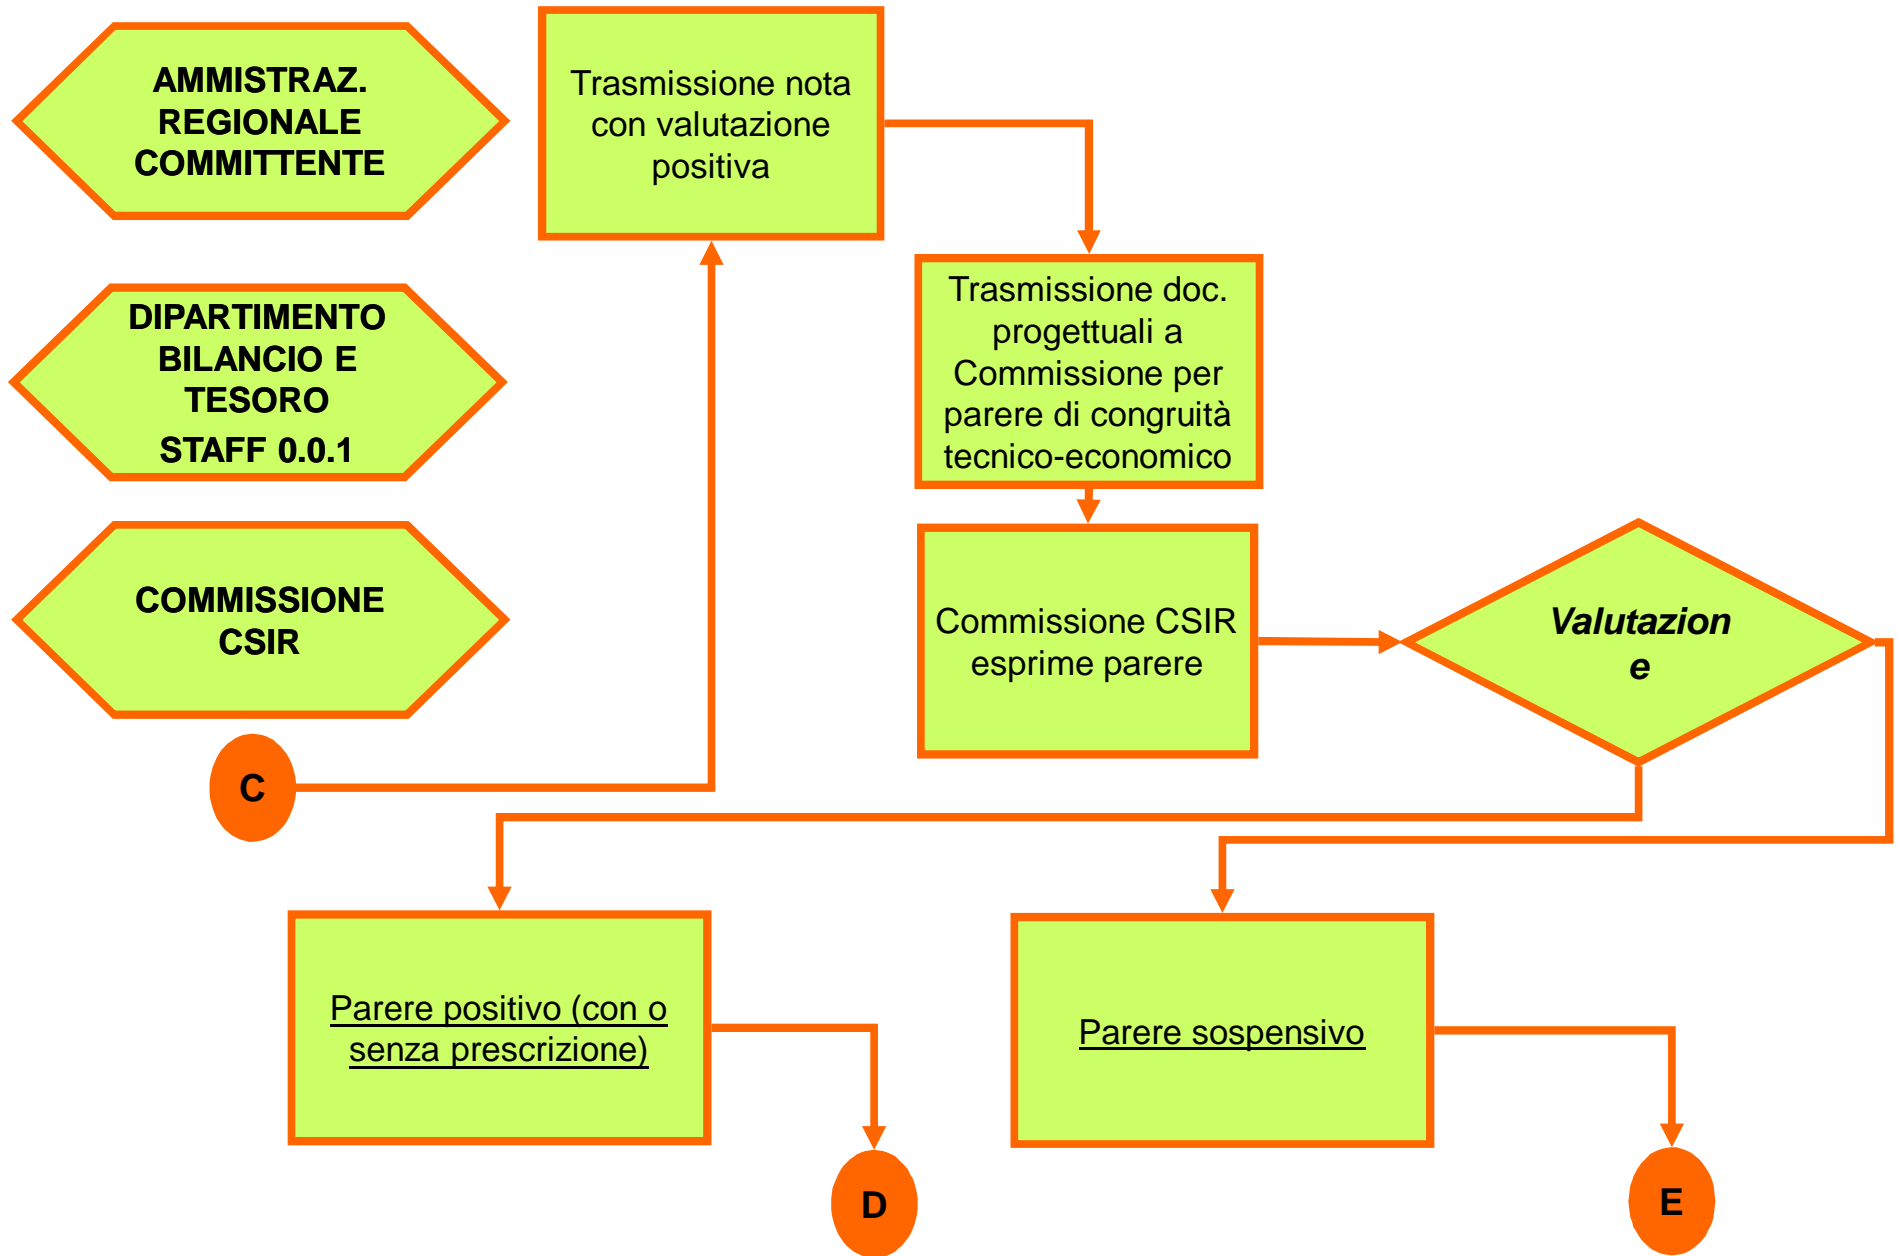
AMMISTRAZ. REGIONALE COMMITTENTE

DIPARTIMENTO BILANCIO E TESORO
STAFF 0.0.1

COMMISSIONE CSIR

C

Trasmissione nota con valutazione positiva

Trasmissione doc. progettuali a Commissione per parere di congruità tecnico-economico

Commissione CSIR esprime parere

Valutazion e

Parere positivo (con o senza prescrizione)

Parere sospensivo

D

E